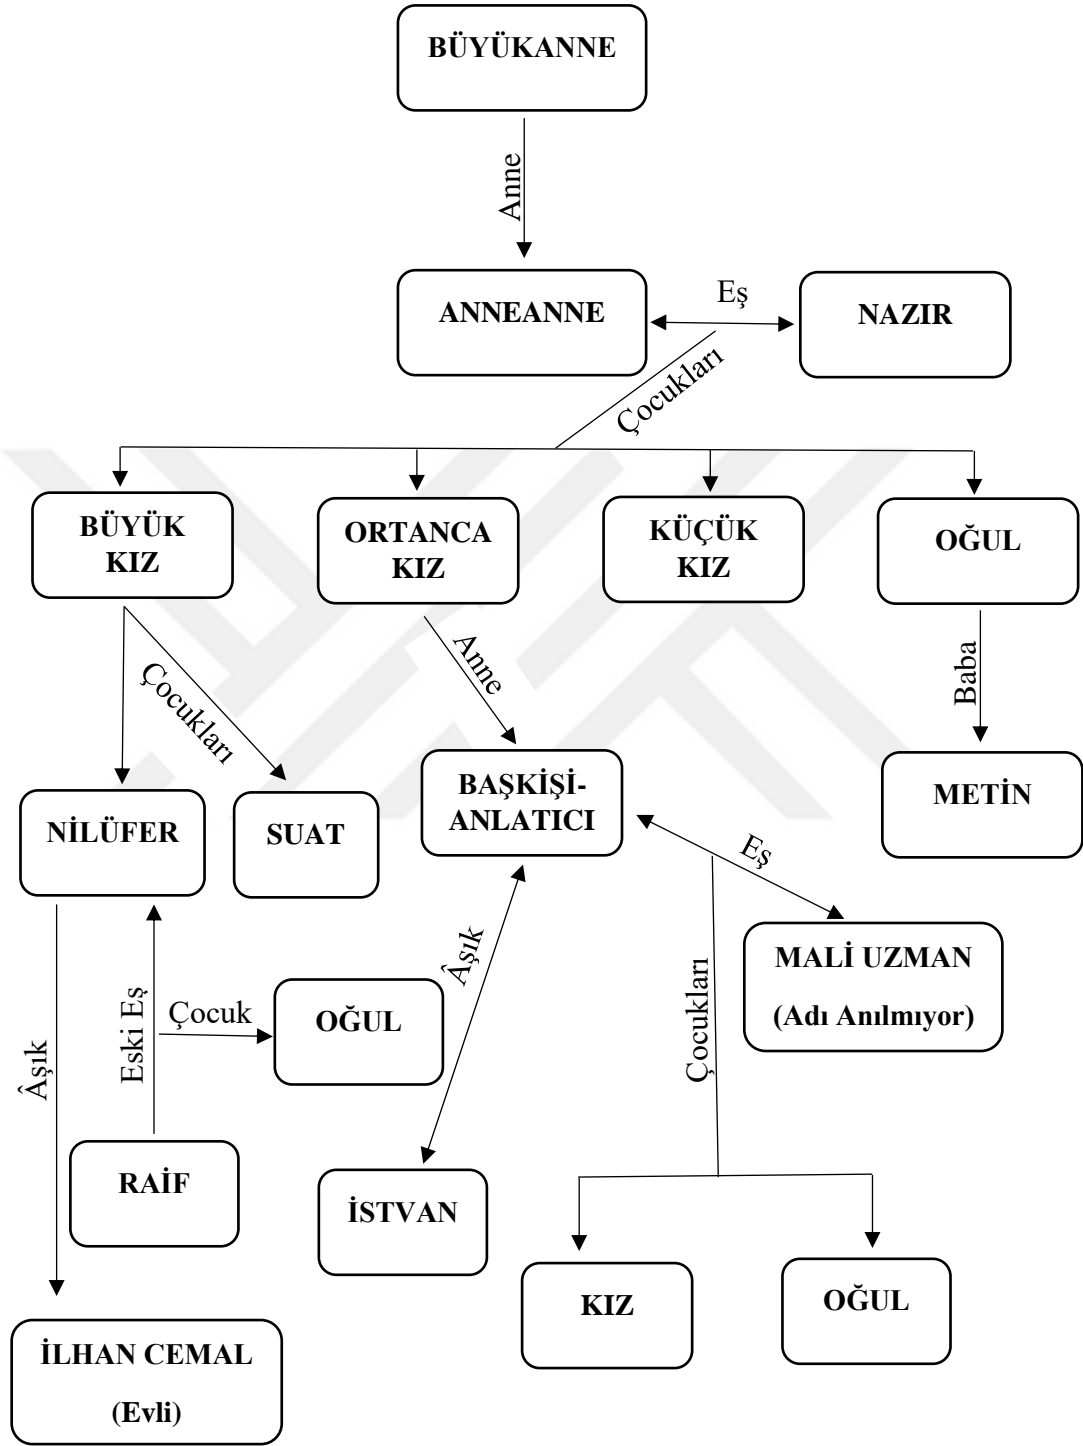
BÜYÜKANNE

Anne

ANNEANNE

Eş

NAZIR

Çocukları

BÜYÜK KIZ

ORTANCA KIZ

KÜÇÜK KIZ

OĞUL

Çocukları

Anne

Baba

NİLÜFER

SUAT

BAŞKİŞİ-ANLATICI

METİN

Eş

Âşık

MALİ UZMAN (Adı Anılmıyor)

Âşık

Eski Eş

Çocuk

OĞUL

Çocukları

RAİF

İSTVAN

KIZ

OĞUL

İLHAN CEMAL (Evli)